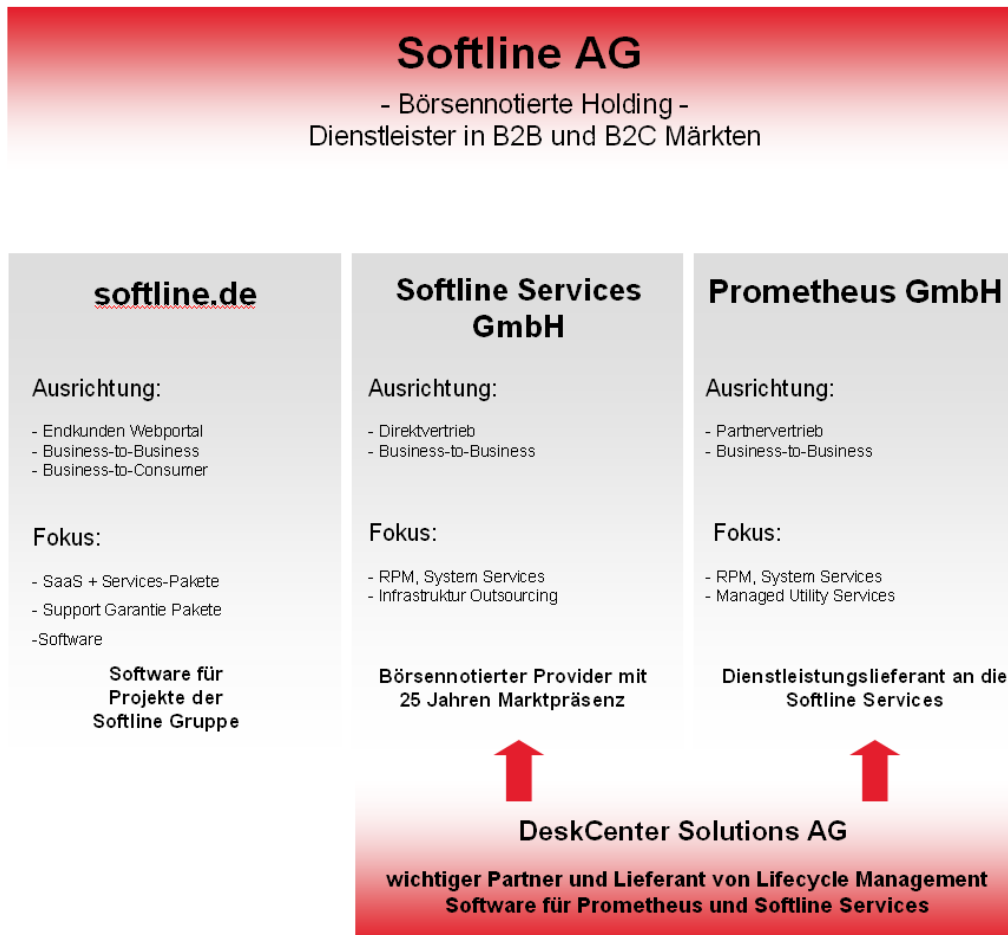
Softline AG

- Börsennotierte Holding -
Dienstleister in B2B und B2C Märkten

softline.de

Ausrichtung:

- Endkunden Webportal
- Business-to-Business
- Business-to-Consumer

Fokus:

- SaaS + Services-Pakete
- Support Garantie Pakete
-Software

Software für Projekte der Softline Gruppe

Softline Services GmbH

Ausrichtung:

- Direktvertrieb
- Business-to-Business

Fokus:

- RPM, System Services
- Infrastruktur Outsourcing

Börsennotierter Provider mit 25 Jahren Marktpräsenz

Prometheus GmbH

Ausrichtung:

- Partnervertrieb
- Business-to-Business

Fokus:

- RPM, System Services
- Managed Utility Services

Dienstleistungslieferant an die Softline Services

DeskCenter Solutions AG

wichtiger Partner und Lieferant von Lifecycle Management Software für Prometheus und Softline Services